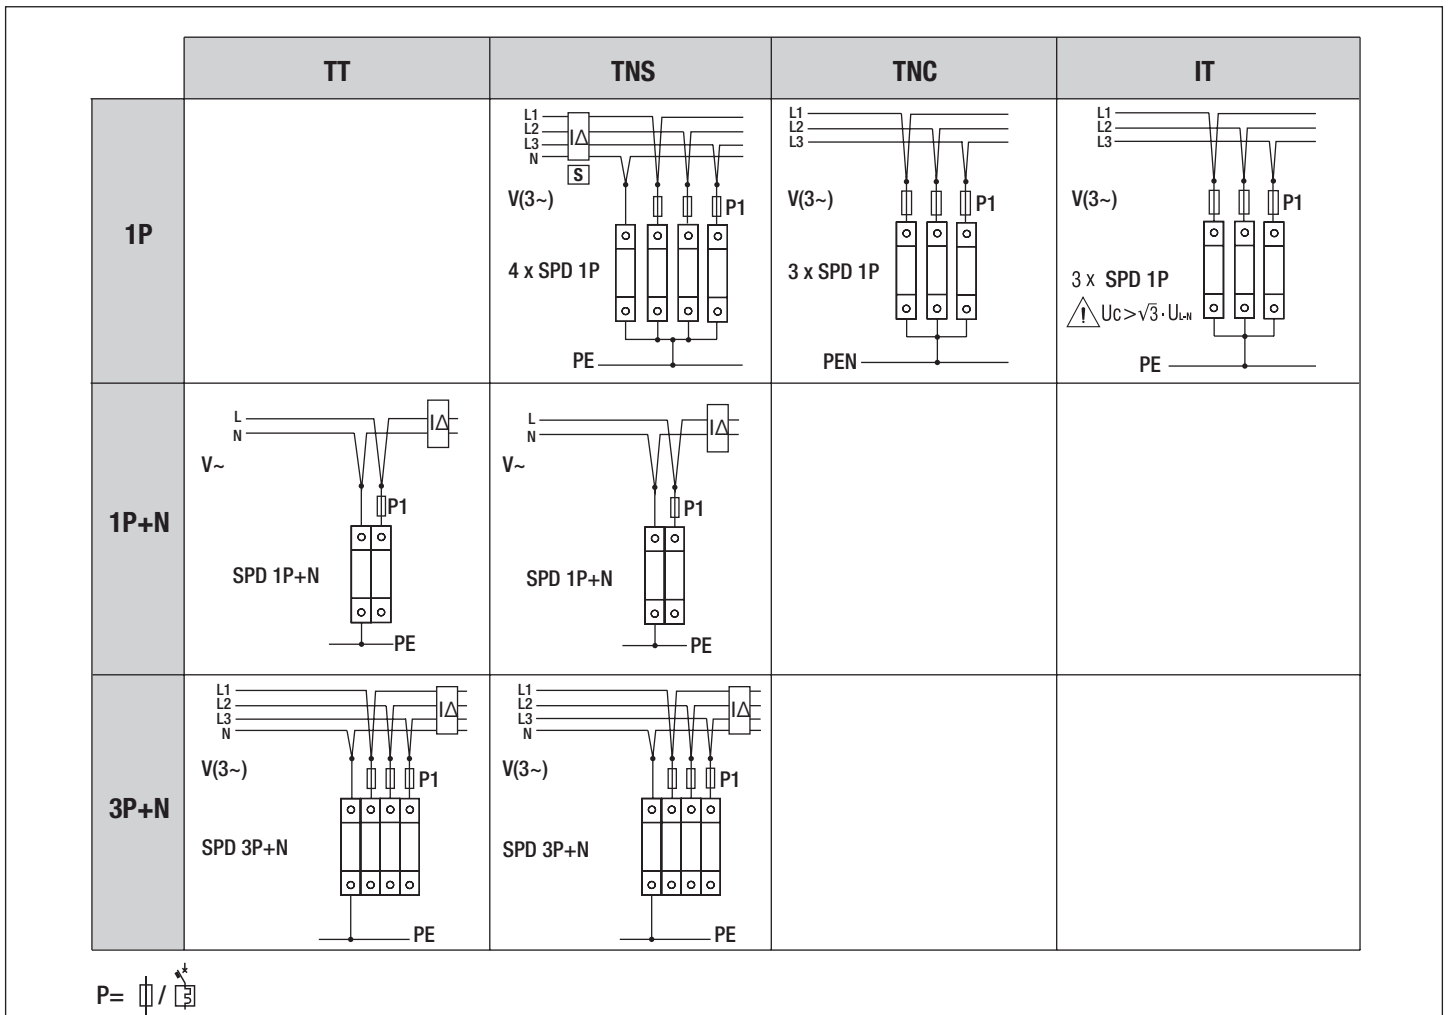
| | TT | TNS | TNC | IT |
|---|---|---|---|---|
| 1P | | L1 L2 L3 N I∆ S V(3~) P1 4 x SPD 1P PE | L1 L2 L3 V(3~) P1 3 x SPD 1P PEN | L1 L2 L3 V(3~) P1 3 x SPD 1P $U_C > \sqrt{3} \cdot U_{L-N}$ PE |
| 1P+N | L N I∆ V~ P1 SPD 1P+N PE | L N I∆ V~ P1 SPD 1P+N PE | | |
| 3P+N | L1 L2 L3 N I∆ V(3~) P1 SPD 3P+N PE | L1 L2 L3 N I∆ V(3~) P1 SPD 3P+N PE | | |

P=